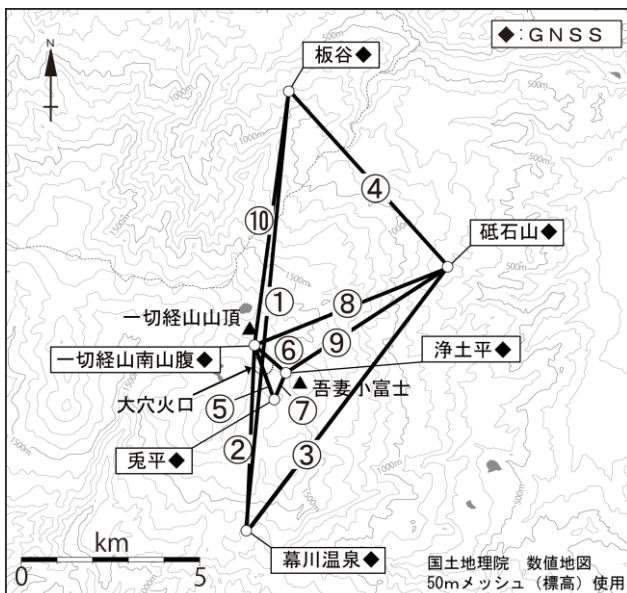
◆:GNSS

N

板谷◆

④

⑩

砥石山◆

①

⑧

一切経山山頂

⑨

一切経山南山腹◆

⑥

浄土平◆

吾妻小富士

大穴火口

⑤

⑦

兎平◆

②

③

km

0

5

幕川温泉◆

国土地理院 数値地図
50mメッシュ（標高）使用

1000m

500m

1500m